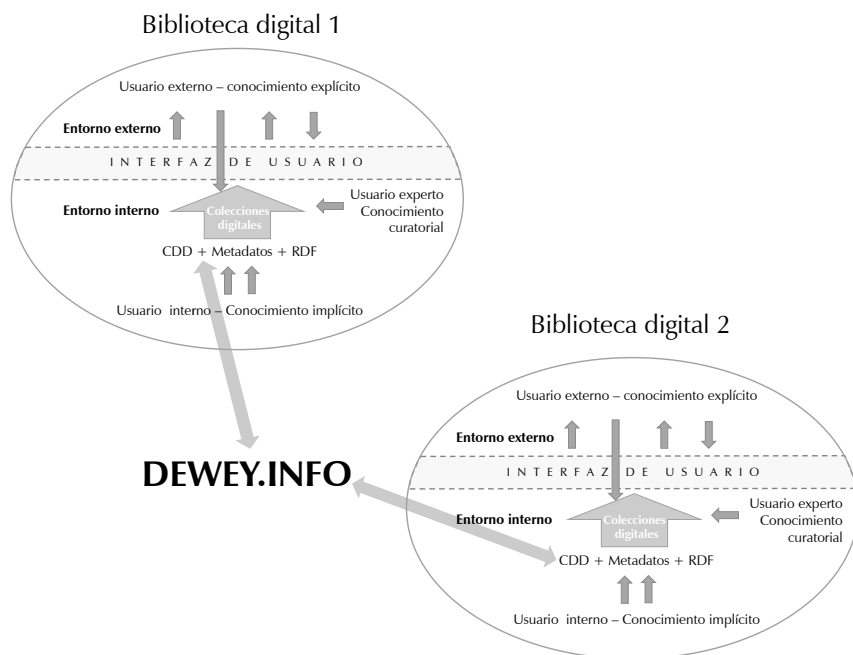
Biblioteca digital 1

Usuario externo – conocimiento explícito

Entorno externo

INTERFAZ DE USUARIO

Entorno interno

Colecciones digitales

Usuario experto
Conocimiento curatorial

CDD + Metadatos + RDF

Usuario interno – Conocimiento implícito

Biblioteca digital 2

Usuario externo – conocimiento explícito

Entorno externo

INTERFAZ DE USUARIO

Entorno interno

Colecciones digitales

Usuario experto
Conocimiento curatorial

CDD + Metadatos + RDF

Usuario interno – Conocimiento implícito

DEWEY.INFO